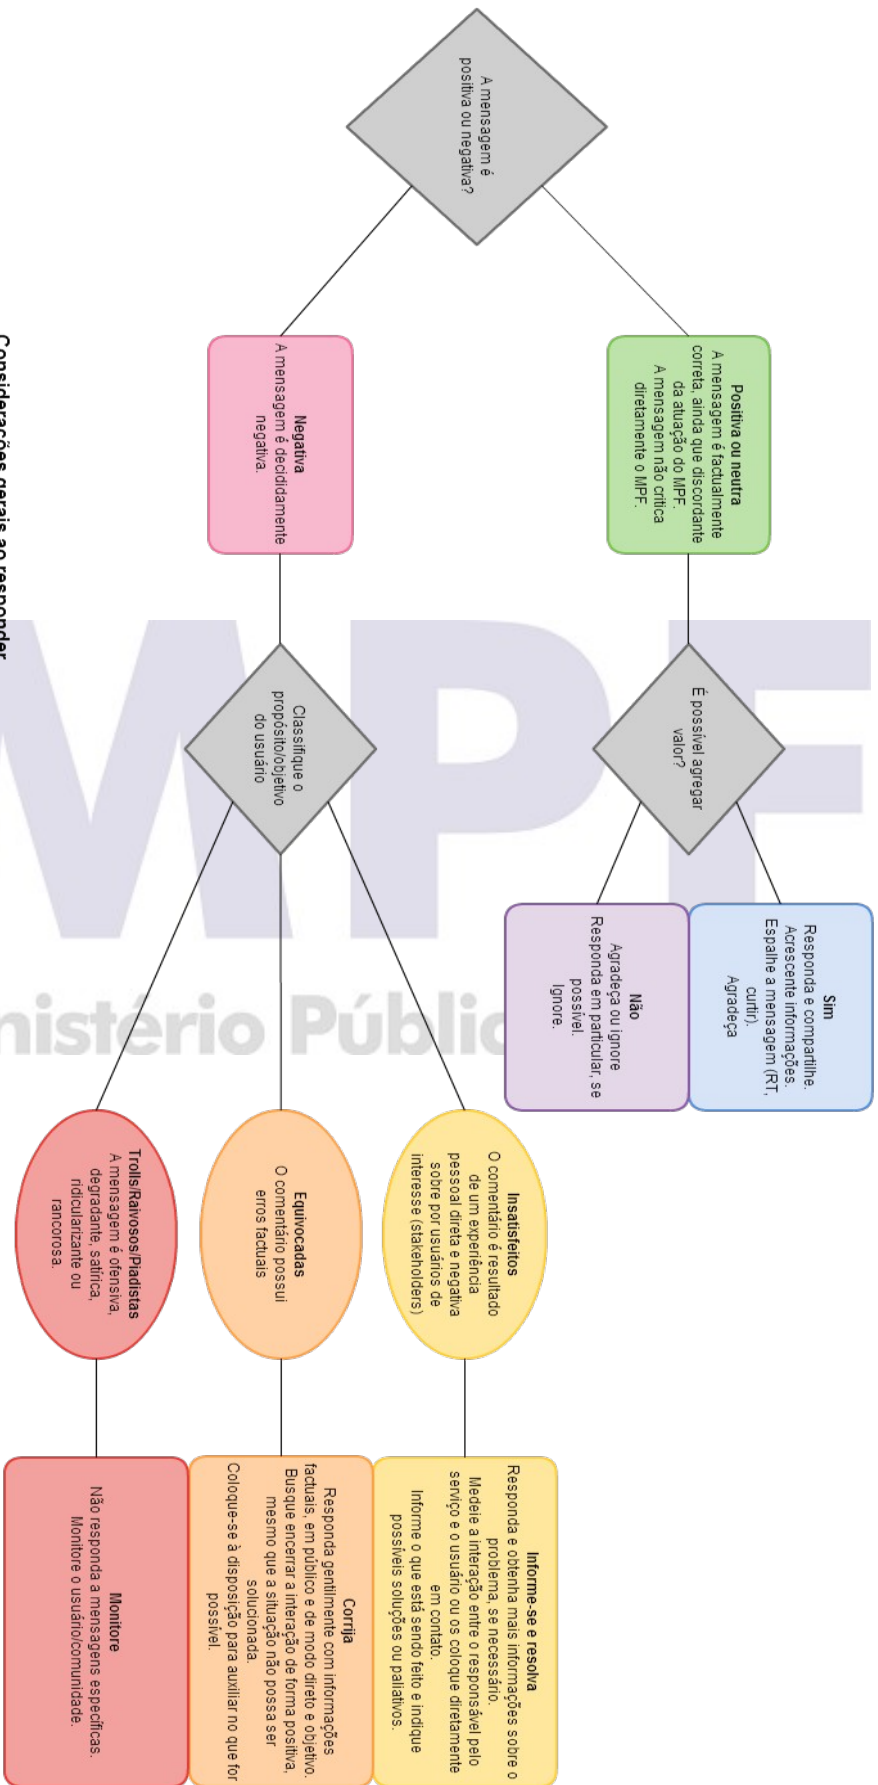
A mensagem é positiva ou negativa?

Positiva ou neutra
A mensagem é factualmente correta, ainda que discordante da atuação do MPF.
A mensagem não critica diretamente o MPF.

Negativa
A mensagem é decididamente negativa.

É possível agregar valor?

Sim
Responda e compartilhe.
Acrescente informações.
Espalhe a mensagem (RT, curtir).
Agradeça

Não
Agradeça ou ignore
Responda em particular, se possível.
Ignore.

Classifique o propósito/objetivo do usuário

Insatisfeitos
O comentário é resultado de um experiência pessoal direta e negativa sobre por usuários de interesse (stakeholders)

Equivocadas
O comentário possui erros factuais

Trolls/Raivosos/Piadistas
A mensagem é ofensiva, degradante, satírica, ridicularizante ou rancorosa.

Informe-se e resolva
Responda e obtenha mais informações sobre o problema, se necessário.
Medeie a interação entre o responsável pelo serviço e o usuário ou os coloque diretamente em contato.
Informe o que está sendo feito e indique possíveis soluções ou paliativos.

Corrija
Responda gentilmente com informações factuais, em público e de modo direto e objetivo.
Busque encerrar a interação de forma positiva, mesmo que a situação não possa ser solucionada.
Coloque-se à disposição para auxiliar no que for possível.

Monitore
Não responda a mensagens específicas.
Monitore o usuário/comunidade.

MPF
Ministério Público

Considerações gerais ao responder